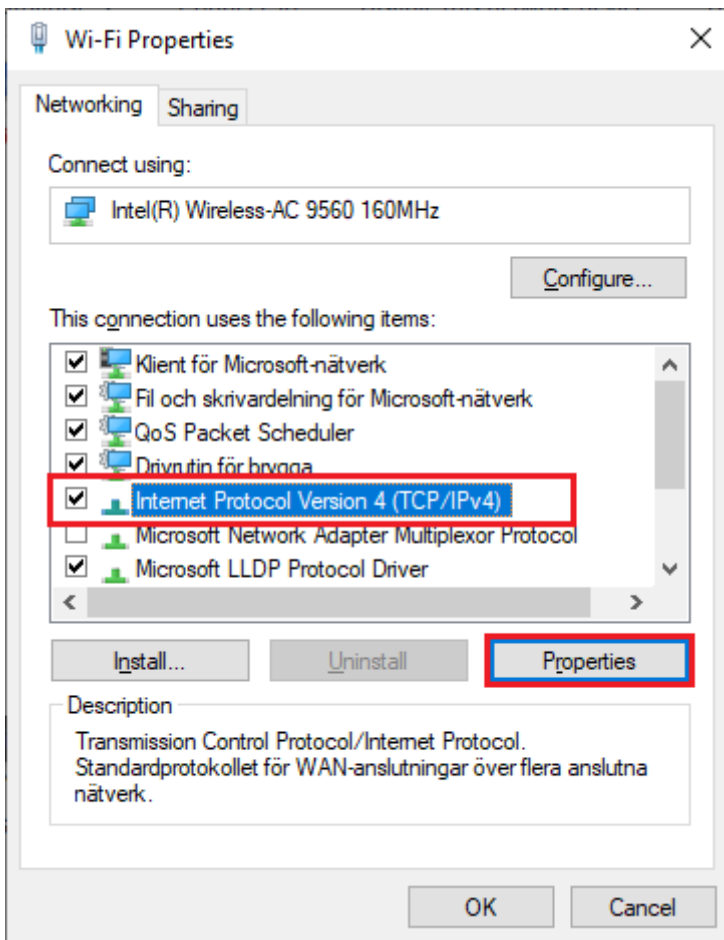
Wi-Fi Properties

Networking Sharing

Connect using:

Intel(R) Wireless-AC 9560 160MHz

Configure...

This connection uses the following items:

Klient för Microsoft-nätverk
Fil och skrivardelning för Microsoft-nätverk
QoS Packet Scheduler
Drivrutin för brygga
Internet Protocol Version 4 (TCP/IPv4)
Microsoft Network Adapter Multiplexor Protocol
Microsoft LLDP Protocol Driver

Install... Uninstall Properties

Description

Transmission Control Protocol/Internet Protocol. Standardprotokollet för WAN-anslutningar över flera anslutna nätverk.

OK Cancel